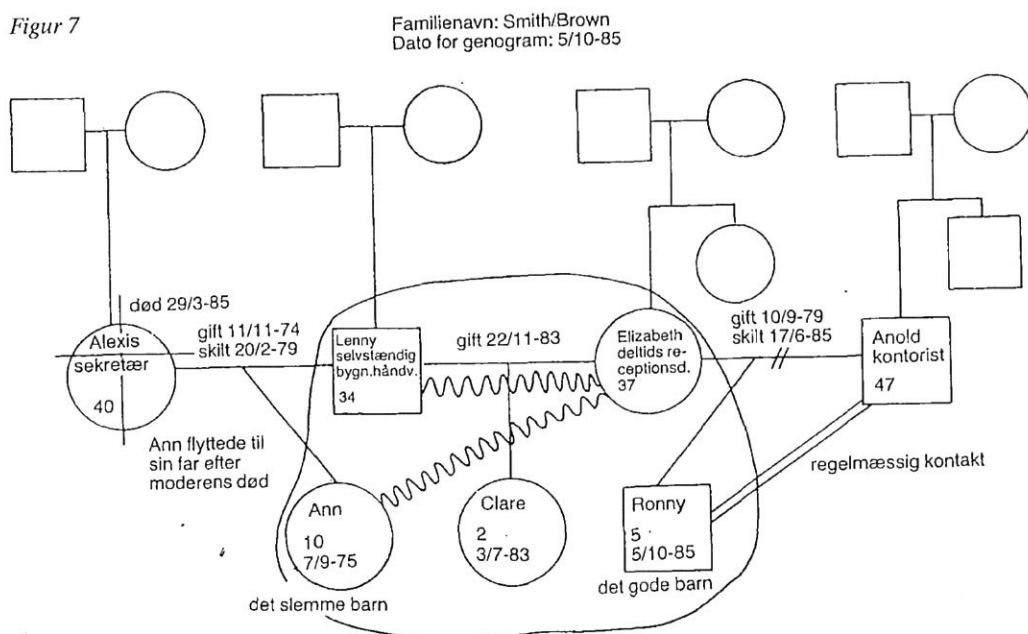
Figur 7

Familienavn: Smith/Brown
Dato for genogram: 5/10-85

død 29/3-85

Alexis
sekretær
40

gift 11/11-74
skilt 20/2-79

Lenny
selvstændig
bygn.håndv.
34

gift 22/11-83

Elizabeth
deltids receptionsd.
37

gift 10/9-79
skilt 17/6-85

Anold
kontorist
47

Ann flyttede til sin far efter moderens død

regelmæssig kontakt

Ann
10
7/9-75

Clare
2
3/7-83

Ronny
5
5/10-85

det slemme barn

det gode barn